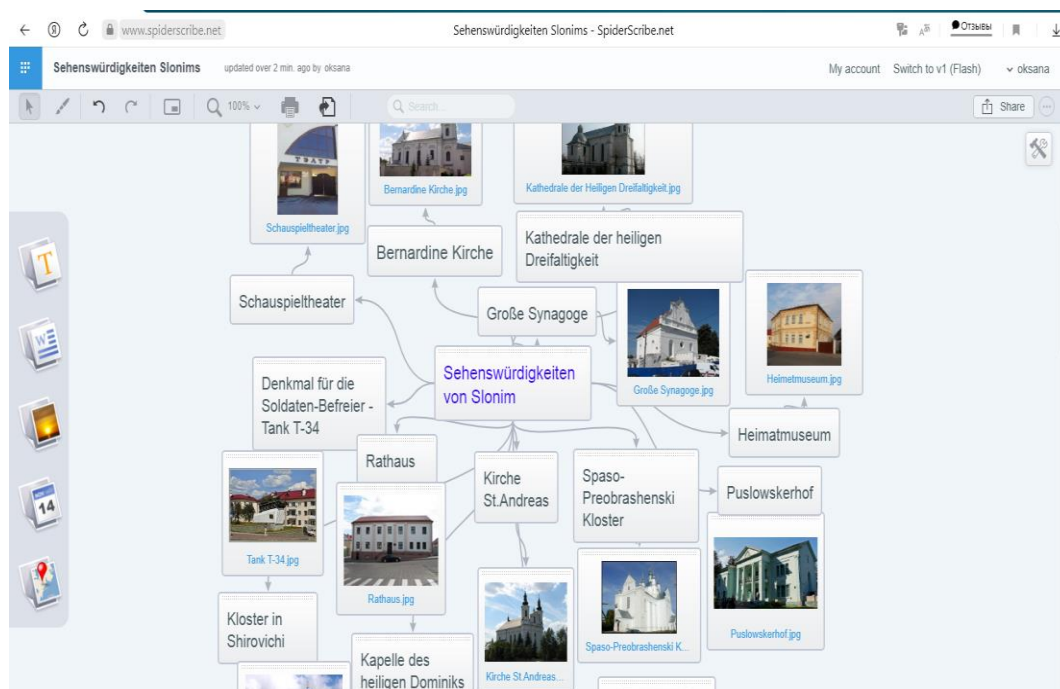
www.spiderscribe.net
Sehenswürdigkeiten Slonims - SpiderScribe.net
Отзывы

Sehenswürdigkeiten Slonims updated over 2 min. ago by oksana
My account Switch to v1 (Flash) oksana
100%
Search...
Share

Schauspieltheater.jpg
Bernardine Kirche.jpg
Kathedrale der Heiligen Dreifaltigkeit.jpg
Bernardine Kirche
Kathedrale der heiligen Dreifaltigkeit
Schauspieltheater
Große Synagoge
Heimetmuseum.jpg
Sehenswürdigkeiten von Slonim
Denkmal für die Soldaten-Befreier - Tank T-34
Große Synagoge.jpg
Heimatmuseum
Rathaus
Kirche St.Andreas
Spaso-Preobrashenski Kloster
Puslowskerhof
Tank T-34.jpg
Rathaus.jpg
Kloster in Shirovichi
Kapelle des heiligen Dominiks
Kirche St.Andreas...
Spaso-Preobrashenski K...
Puslowskerhof.jpg
14